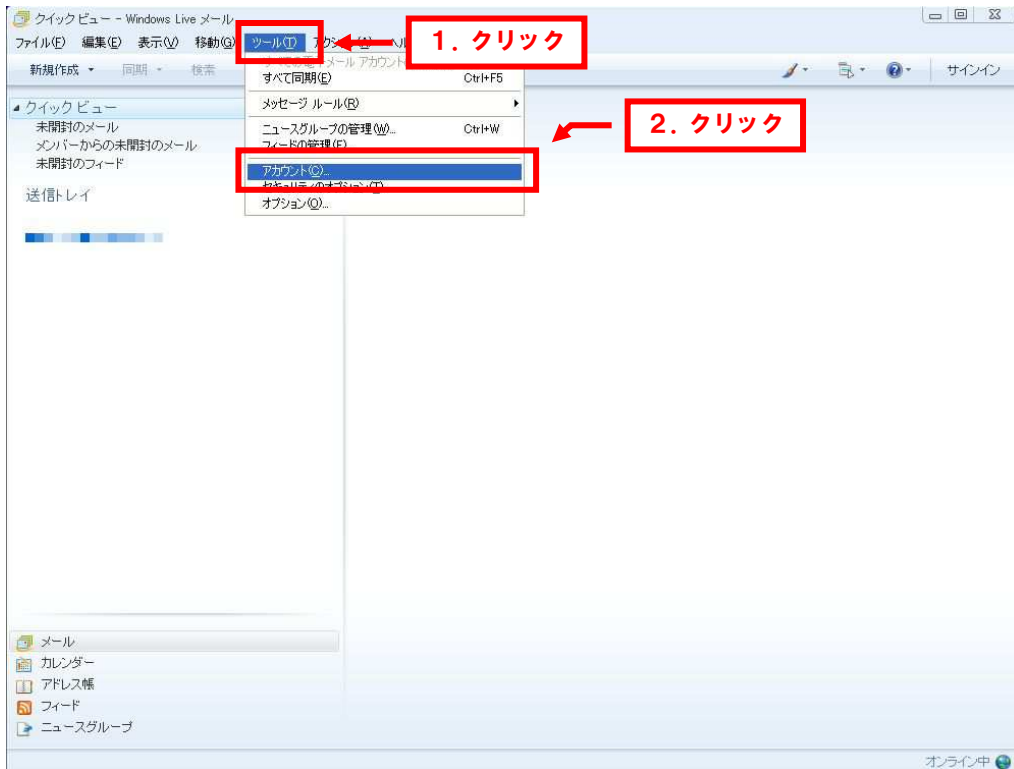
クイックビュー - Windows Live メール

ファイル(F) 編集(E) 表示(V) 移動(G) ツール(T) アクシ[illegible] ヘル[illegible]

1. クリック

新規作成 ▾ 同期 ▾ 検索

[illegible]メール アカウント
すべて同期(E) Ctrl+F5
メッセージ ルール(R)
ニュースグループの管理(W)... Ctrl+W
フィードの管理(F)...
アカウント(C)...
セキュリティのオプション(T)...
オプション(O)...

2. クリック

サインイン

クイック ビュー
未開封のメール
メンバーからの未開封のメール
未開封のフィード

送信トレイ

メール
カレンダー
アドレス帳
フィード
ニュースグループ

オンライン中